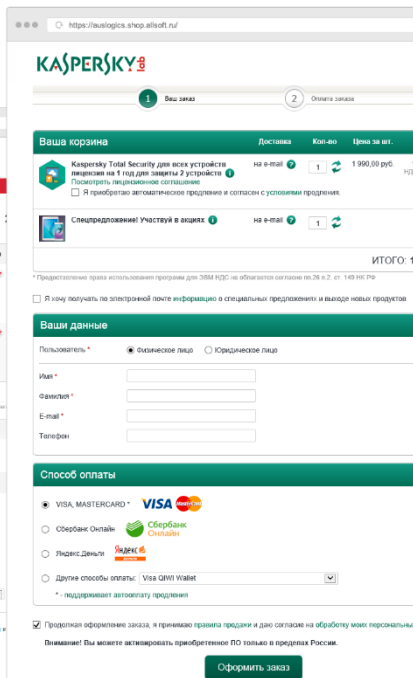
https://auslogics.shop.allsoft.ru/

KASPERSKY lab

1 Ваш заказ

2 Оплата заказа

Ваша корзина

Доставка

Кол-во

Цена за шт.

Kaspersky Total Security для всех устройств лицензия на 1 год для защиты 2 устройств

Посмотреть лицензионное соглашение

Я приобретаю автоматическое продление и согласен с условиями продления.

на e-mail

1

1 990,00 руб.

Спецпредложение! Участвуй в акциях

на e-mail

1

ИТОГО: 1

* Предоставление права использования программ для ЭВМ НДС не облагается согласно пп.26 п.2. ст. 149 НК РФ

Я хочу получать по электронной почте информацию о специальных предложениях и выходе новых продуктов

Ваши данные

Пользователь *

Физическое лицо

Юридическое лицо

Имя *

Фамилия *

E-mail *

Телефон

Способ оплаты

VISA, MASTERCARD *

VISA

Сбербанк Онлайн

Сбербанк Онлайн

Яндекс.Деньги

Яндекс деньги

Другие способы оплаты:

Visa QIWI Wallet

* - поддерживает автооплату продления

Продолжая оформление заказа, я принимаю правила продажи и даю согласие на обработку моих персональны

Внимание! Вы можете активировать приобретенное ПО только в пределах России.

Оформить заказ